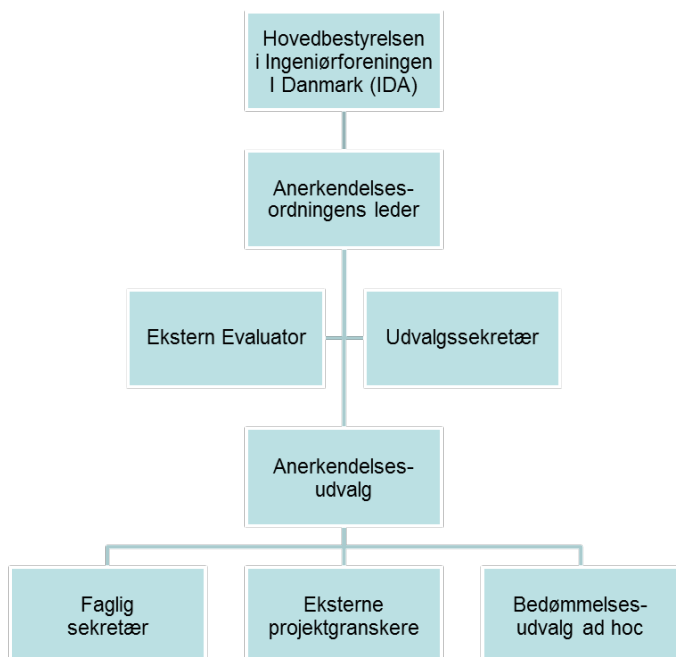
Hovedbestyrelsen i Ingeniørforeningen I Danmark (IDA)

Anerkendelses-ordningens leder

Ekstern Evaluator

Udvalgssekretær

Anerkendelses-udvalg

Faglig sekretær

Eksterne projektgranskere

Bedømmelses-udvalg ad hoc